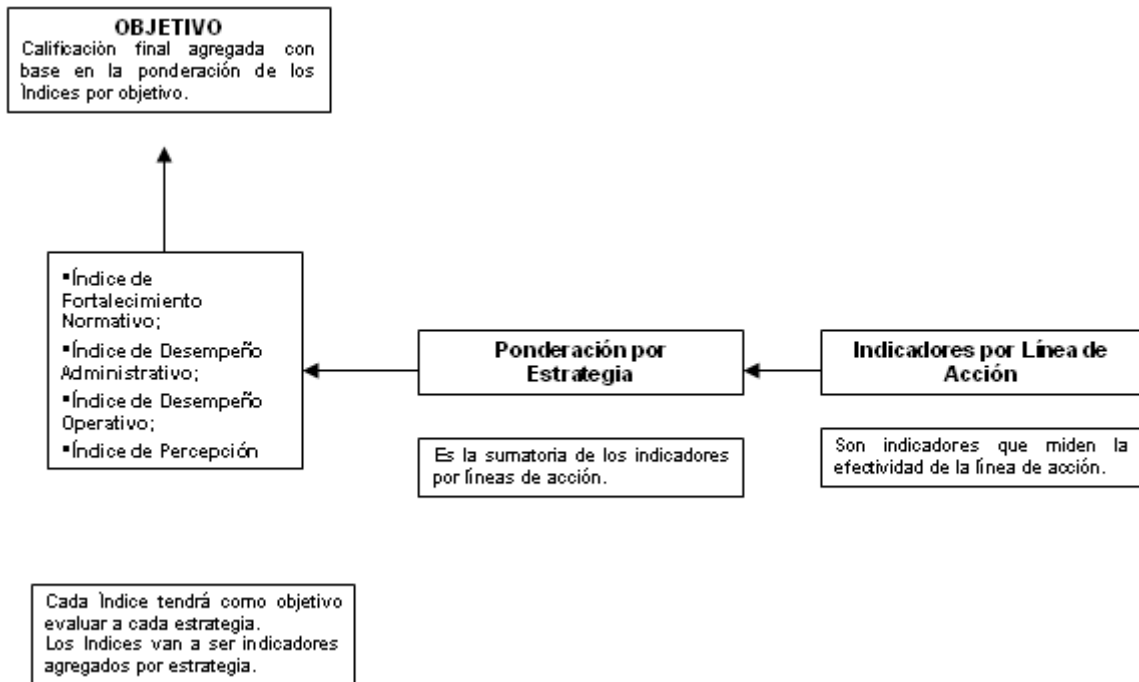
**OBJETIVO**
Calificación final agregada con base en la ponderación de los Ìndices por objetivo.

▪Índice de Fortalecimiento Normativo;
▪Índice de Desempeño Administrativo;
▪Índice de Desempeño Operativo;
▪Índice de Percepción

**Ponderación por Estrategia**

**Indicadores por Línea de Acción**

Es la sumatoria de los indicadores por líneas de acción.

Son indicadores que miden la efectividad de la línea de acción.

Cada Ìndice tendrá como objetivo evaluar a cada estrategia.
Los Indices van a ser indicadores agregados por estrategia.